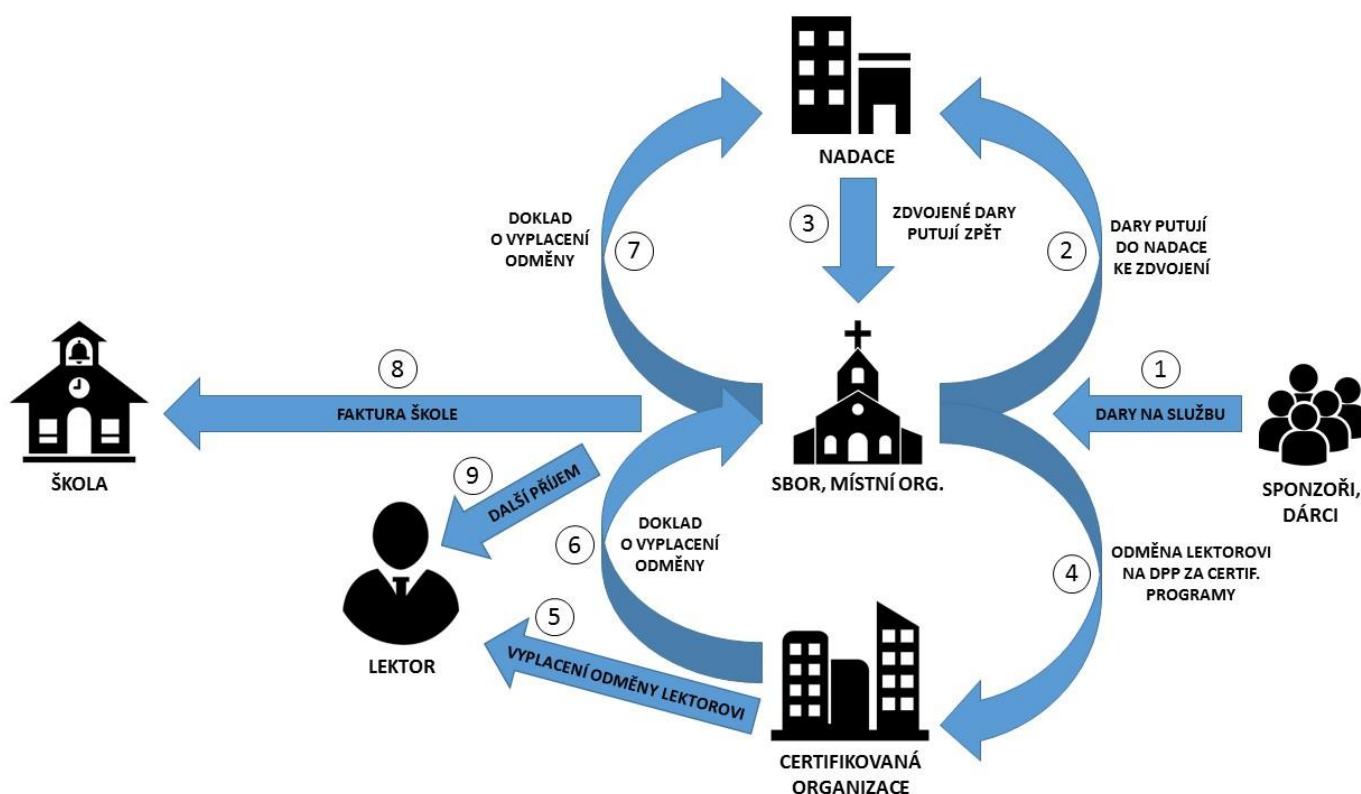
NADACE

3
ZDVOJENÉ DARY PUTUJÍ ZPĚT

DOKLAD O VYPLACENÍ ODMĚNY
7

2
DARY PUTUJÍ DO NADACE KE ZDVOJENÍ

8
FAKTURA ŠKOLE

1
DARY NA SLUŽBU

ŠKOLA

SBOR, MÍSTNÍ ORG.

SPONZOŘI, DÁRCI

9
DALŠÍ PŘÍJEM

6
DOKLAD O VYPLACENÍ ODMĚNY

4
ODMĚNA LEKTOROVI NA DPP ZA CERTIF. PROGRAMY

5
VYPLACENÍ ODMĚNY LEKTOROVI

LEKTOR

CERTIFIKOVANÁ ORGANIZACE